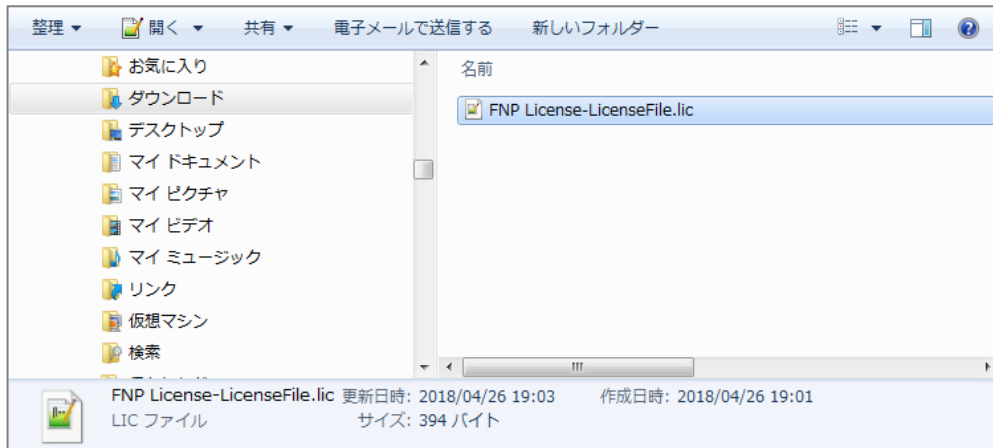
整理 ▾　開く ▾　共有 ▾　電子メールで送信する　新しいフォルダー

お気に入り
ダウンロード
デスクトップ
マイ ドキュメント
マイ ピクチャ
マイ ビデオ
マイ ミュージック
リンク
仮想マシン
検索

名前
FNP License-LicenseFile.lic

FNP License-LicenseFile.lic　更新日時: 2018/04/26 19:03　作成日時: 2018/04/26 19:01
LIC ファイル　サイズ: 394 バイト